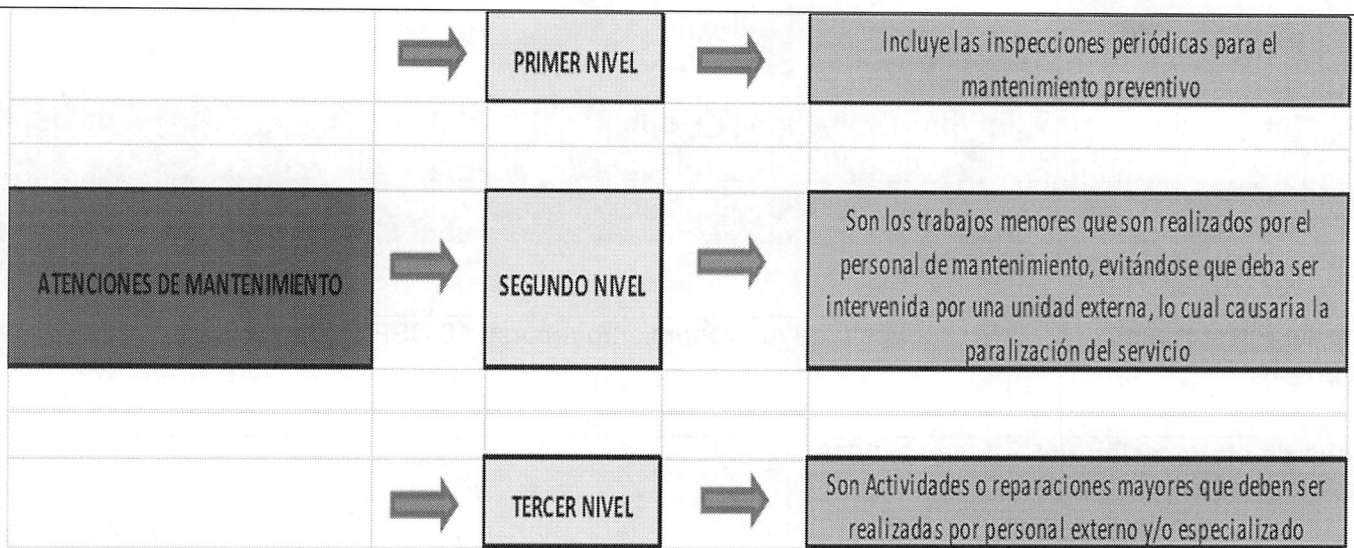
ATENCIONES DE MANTENIMIENTO

PRIMER NIVEL

Incluye las inspecciones periódicas para el mantenimiento preventivo

SEGUNDO NIVEL

Son los trabajos menores que son realizados por el personal de mantenimiento, evitándose que deba ser intervenida por una unidad externa, lo cual causaria la paralización del servicio

TERCER NIVEL

Son Actividades o reparaciones mayores que deben ser realizadas por personal externo y/o especializado